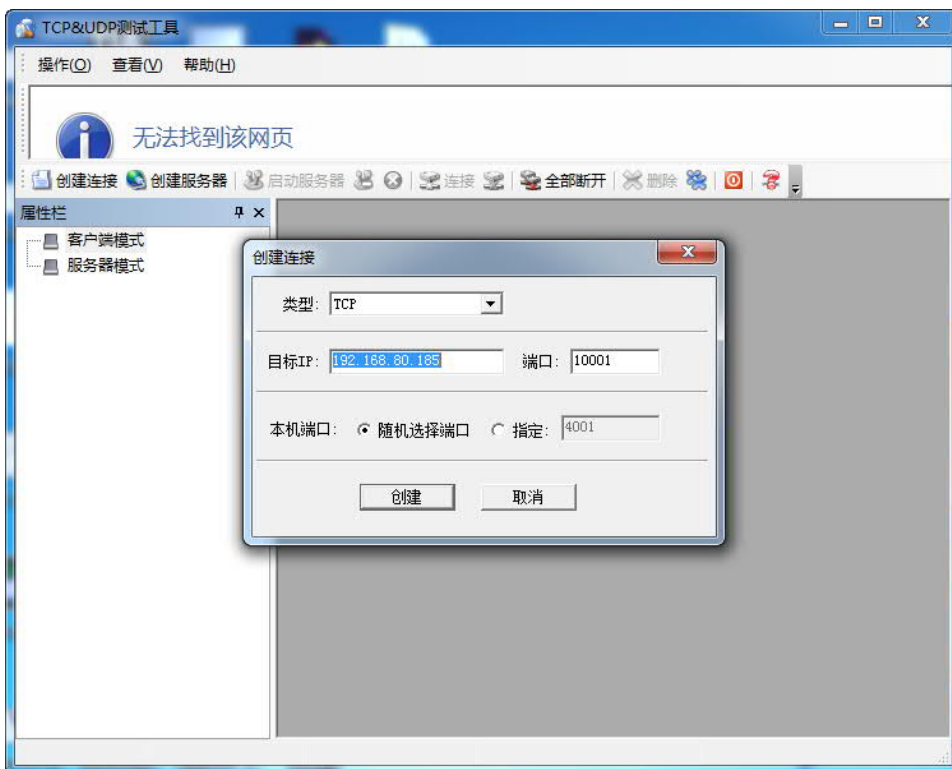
TCP&UDP测试工具

操作(O) 查看(V) 帮助(H)

无法找到该网页

创建连接 创建服务器 启动服务器 连接 全部断开 删除

属性栏

客户端模式
服务器模式

创建连接

类型: TCP

目标IP: 192.168.80.185 端口: 10001

本机端口: 随机选择端口 指定: 4001

创建 取消